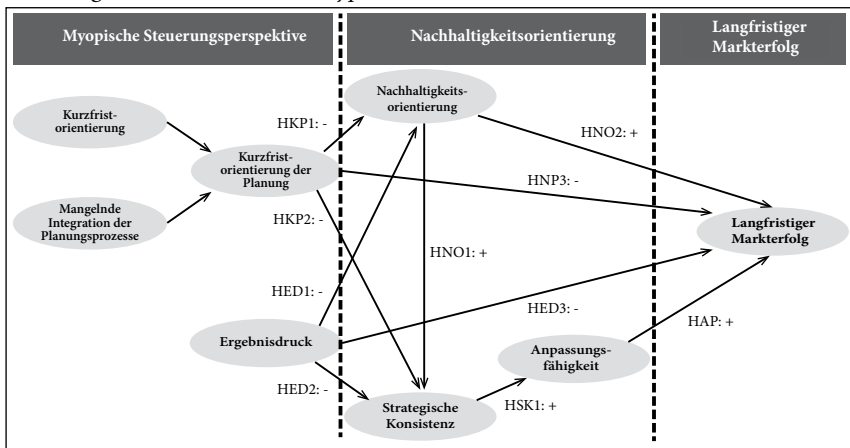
Myopische Steuerungsperspektive

Nachhaltigkeitsorientierung

Langfristiger Markterfolg

Kurzfristorientierung

Mangelnde Integration der Planungsprozesse

Kurzfristorientierung der Planung

Nachhaltigkeitsorientierung

HKP1: -

HNO2: +

HNP3: -

HKP2: -

Langfristiger Markterfolg

HNO1: +

HED1: -

HED3: -

Ergebnisdruck

HAP: +

Anpassungsfähigkeit

HED2: -

Strategische Konsistenz

HSK1: +